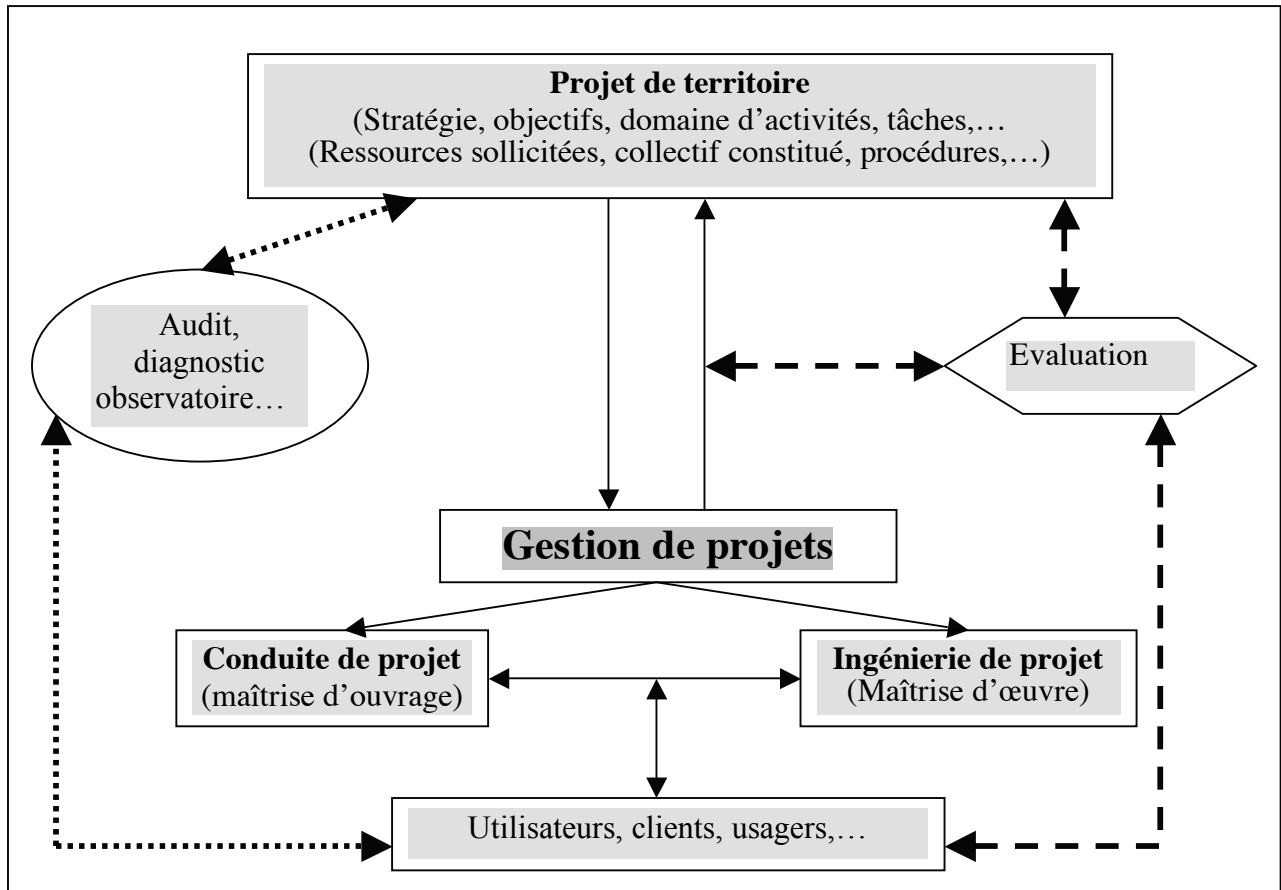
**Projet de territoire**
(Stratégie, objectifs, domaine d'activités, tâches,…
(Ressources sollicitées, collectif constitué, procédures,…)

Audit, diagnostic observatoire…

Evaluation

Gestion de projets

**Conduite de projet**
(maîtrise d'ouvrage)

**Ingénierie de projet**
(Maîtrise d'œuvre)

Utilisateurs, clients, usagers,…